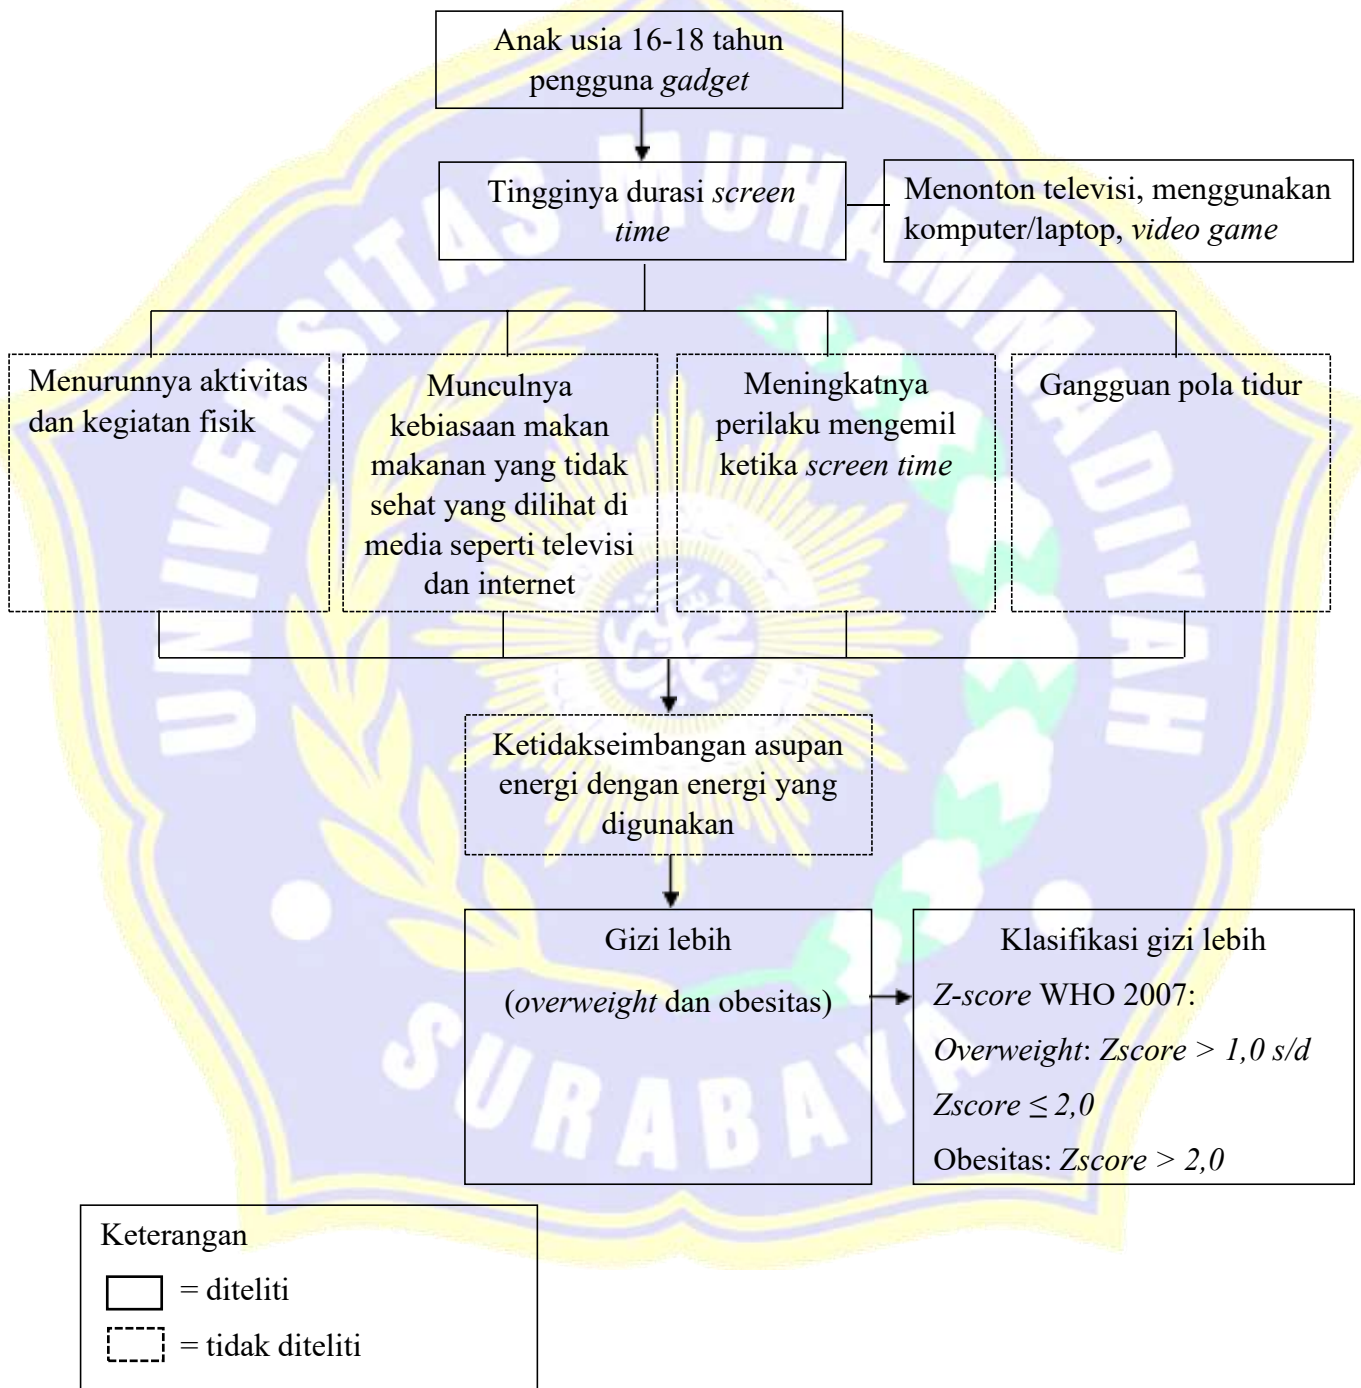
Anak usia 16-18 tahun pengguna *gadget*

Tingginya durasi *screen time*

Menonton televisi, menggunakan komputer/laptop, *video game*

Menurunnya aktivitas dan kegiatan fisik

Munculnya kebiasaan makan makanan yang tidak sehat yang dilihat di media seperti televisi dan internet

Meningkatnya perilaku mengemil ketika *screen time*

Gangguan pola tidur

Ketidakseimbangan asupan energi dengan energi yang digunakan

Gizi lebih

(*overweight* dan obesitas)

Klasifikasi gizi lebih

*Z-score* WHO 2007:

*Overweight*: *Zscore* $> 1,0$ *s/d*

*Zscore* $\leq 2,0$

Obesitas: *Zscore* $> 2,0$

Keterangan

= diteliti

= tidak diteliti

UNIVERSITAS MUHAMMADIYAH SURABAYA